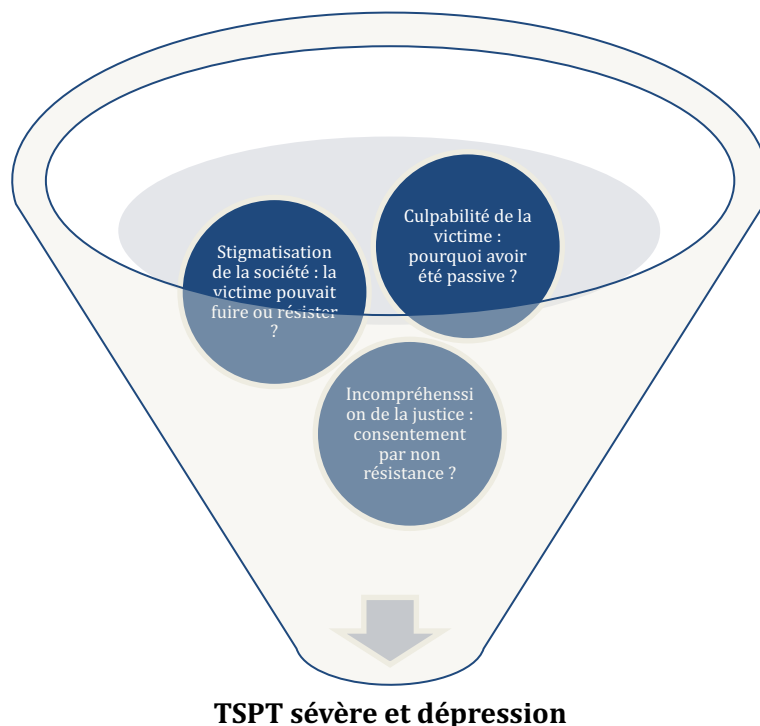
Culpabilité de la victime : pourquoi avoir été passive ?

Stigmatisation de la société : la victime pouvait fuire ou résister ?

Incompréhenssion de la justice : consentement par non résistance ?

TSPT sévère et dépression